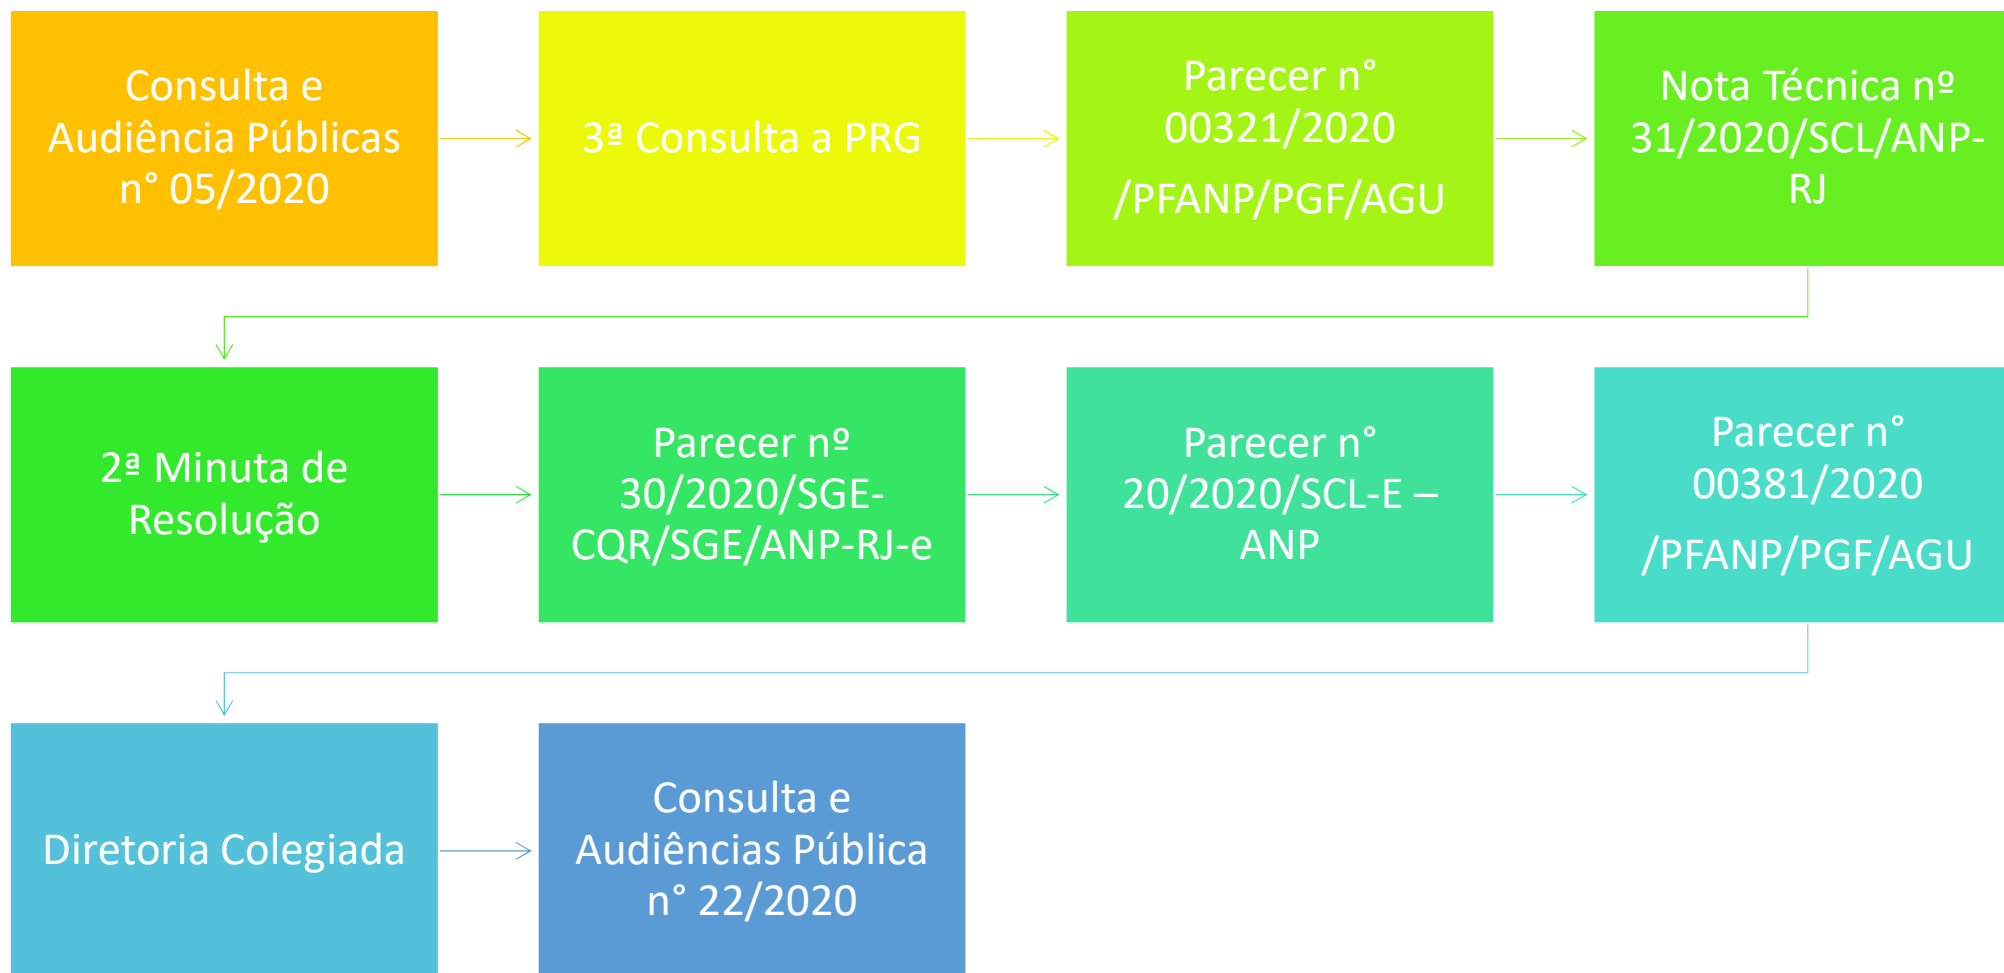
Consulta e Audiência Públicas n° 05/2020

3ª Consulta a PRG

Parecer n° 00321/2020 /PFANP/PGF/AGU

Nota Técnica nº 31/2020/SCL/ANP-RJ

2ª Minuta de Resolução

Parecer nº 30/2020/SGE-CQR/SGE/ANP-RJ-e

Parecer n° 20/2020/SCL-E – ANP

Parecer n° 00381/2020 /PFANP/PGF/AGU

Diretoria Colegiada

Consulta e Audiências Pública n° 22/2020